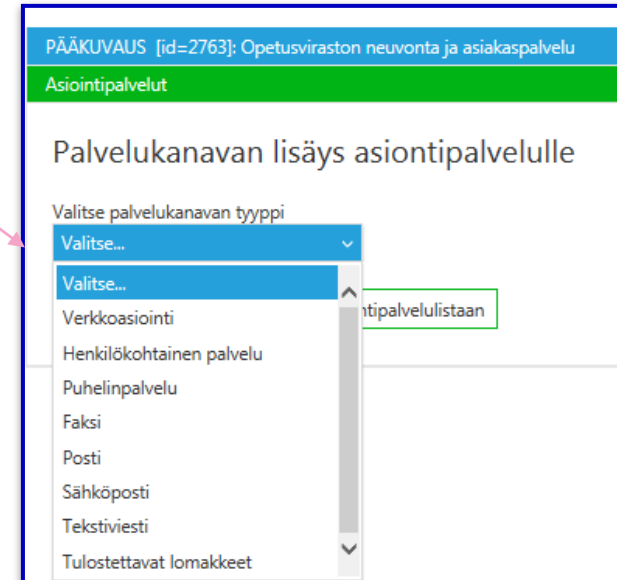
PÄÄKUVAUS [id=2763]: Opetusviraston neuvonta ja asiakaspalvelu

Asiointipalvelut

Palvelukanavan lisäys asiontipalvelulle

Valitse palvelukanavan tyyppi

Valitse...

Valitse...
Verkkoasiointi
Henkilökohtainen palvelu
Puhelinpalvelu
Faksi
Posti
Sähköposti
Tekstiviesti
Tulostettavat lomakkeet

ntipalvelulistaan